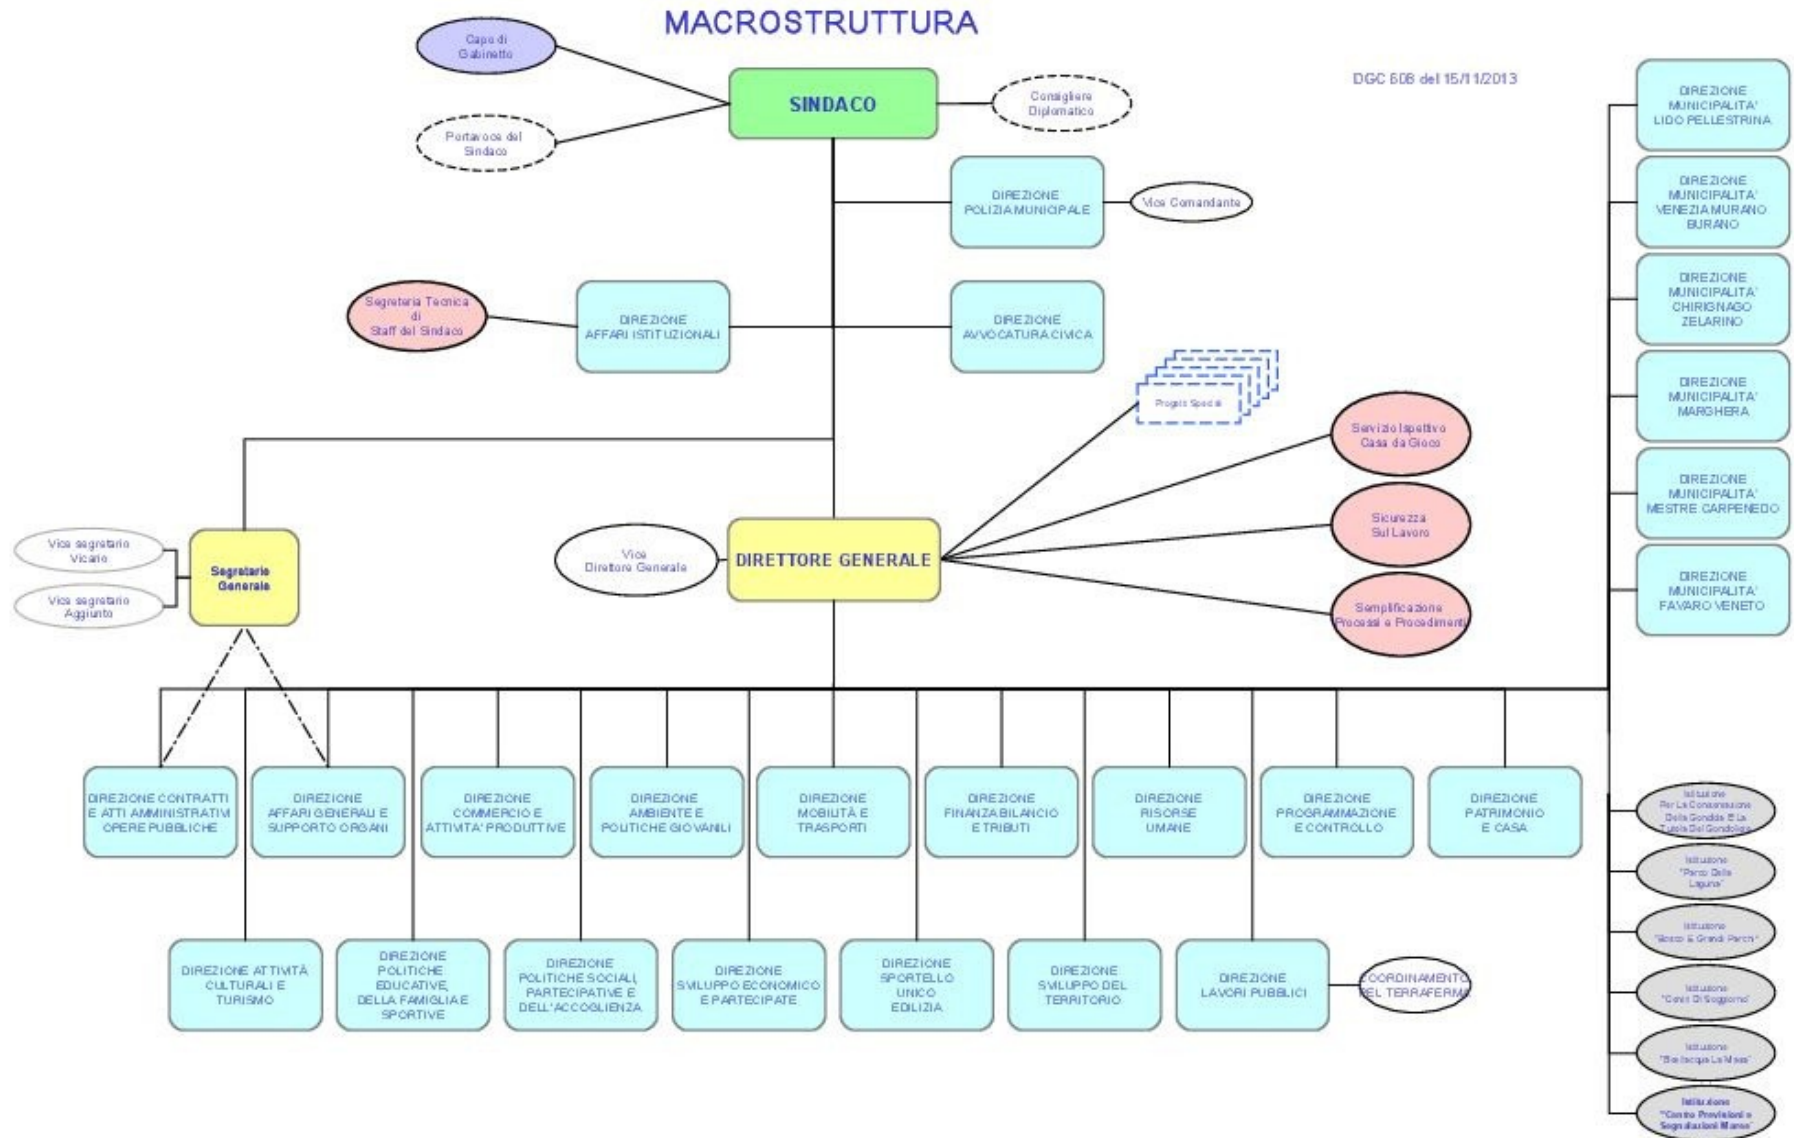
MACROSTRUTTURA

DGC 608 del 15/11/2013

Capo di Gabinetto

Portavoce del Sindaco

SINDACO

Consigliere Diplomatico

DIREZIONE POLIZIA MUNICIPALE

Vice Comandante

Segreteria Tecnica di Staff del Sindaco

DIREZIONE AFFARI ISTITUZIONALI

DIREZIONE AVVOCATURA CIVICA

Progetti Speciali

Servizio Ispettivo Casa da Gioco

Sicurezza Sul Lavoro

Semplificazione Processi e Procedimenti

Vice segretario Vicario

Vice segretario Aggiunto

Segretario Generale

Vice Direttore Generale

DIRETTORE GENERALE

DIREZIONE MUNICIPALITA' LIDO PELLESTRINA

DIREZIONE MUNICIPALITA' VENEZIA MURANO BURANO

DIREZIONE MUNICIPALITA' CHIRIGNAGO ZELARINO

DIREZIONE MUNICIPALITA' MARGHERA

DIREZIONE MUNICIPALITA' MESTRE CARPENEDO

DIREZIONE MUNICIPALITA' FAVARO VENETO

DIREZIONE CONTRATTI E ATTI AMMINISTRATIVI OPERE PUBBLICHE

DIREZIONE AFFARI GENERALI E SUPPORTO ORGANI

DIREZIONE COMMERCIO E ATTIVITA' PRODUTTIVE

DIREZIONE AMBIENTE E POLITICHE GIOVANILI

DIREZIONE MOBILITÀ E TRASPORTI

DIREZIONE FINANZA BILANCIO E TRIBUTI

DIREZIONE RISORSE UMANE

DIREZIONE PROGRAMMAZIONE E CONTROLLO

DIREZIONE PATRIMONIO E CASA

DIREZIONE ATTIVITÀ CULTURALI E TURISMO

DIREZIONE POLITICHE EDUCATIVE, DELLA FAMIGLIA E SPORTIVE

DIREZIONE POLITICHE SOCIALI, PARTECIPATIVE E DELL'ACCOGLIENZA

DIREZIONE SVILUPPO ECONOMICO E PARTECIPATE

DIREZIONE SPORTELLO UNICO EDILIZIA

DIREZIONE SVILUPPO DEL TERRITORIO

DIREZIONE LAVORI PUBBLICI

COORDINAMENTO DEL TERRAFERMA

Istituzione Per La Conservazione Della Gondola E La Tutela Del Gondoliere

Istituzione "Parco Della Laguna"

Istituzione "Bosco E Grandi Parchi"

Istituzione "Centri Di Soggiorno"

Istituzione "Bevilacqua La Masa"

Istituzione "Centro Previsioni e Segnalazioni Maree"